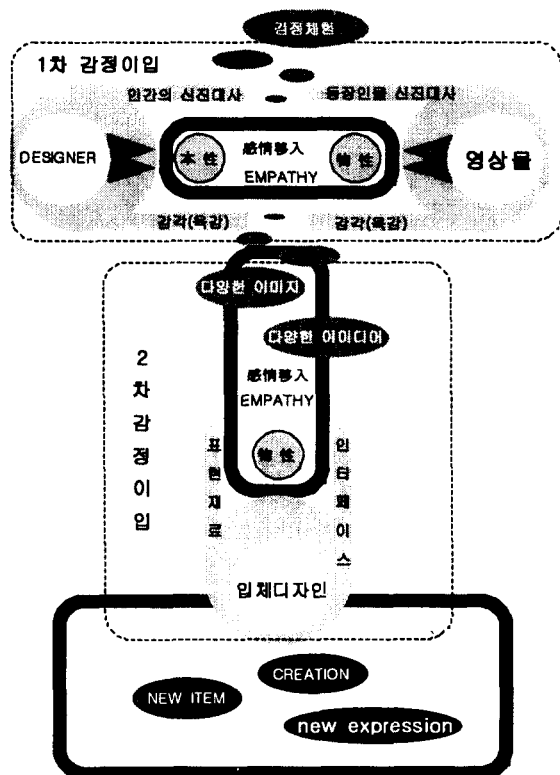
감정체험

1차 감정이입

인간의 심리대사

등장인물 심리대사

DESIGNER

本性

感情移入
EMPATHY

物性

영상물

감각(육감)

감각(육감)

다양한 이미지

다양한 아이디어

2
차
감
정
이
입

感情移入
EMPATHY

物性

표
현
재
료

인
터
페
이
스

입체디자인

CREATION

NEW ITEM

new expression